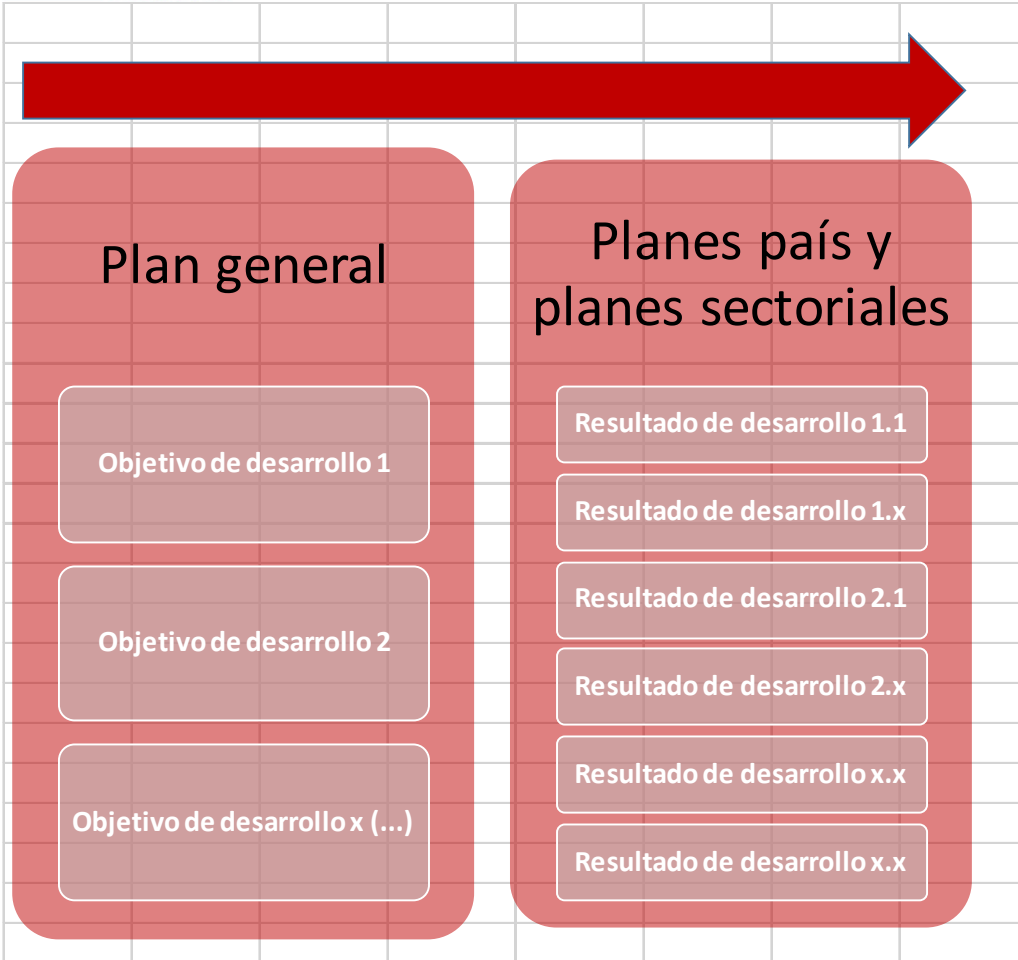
Plan general

Objetivo de desarrollo 1

Objetivo de desarrollo 2

Objetivo de desarrollo x (...)

Planes país y planes sectoriales

Resultado de desarrollo 1.1

Resultado de desarrollo 1.x

Resultado de desarrollo 2.1

Resultado de desarrollo 2.x

Resultado de desarrollo x.x

Resultado de desarrollo x.x